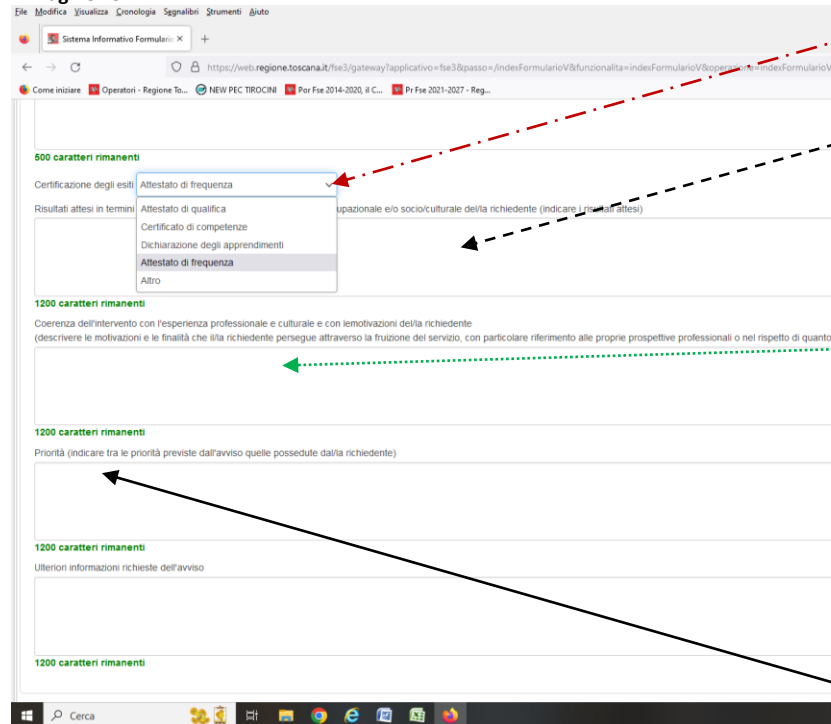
File Modifica Visualizza Cronologia Segnalibri Strumenti Aiuto

Sistema Informativo Formulario ×

https://web.regione.toscana.it/fse3/gateway?applicativo=fse3&passo=/indexFormularioV&funzionalita=indexFormularioV&operazione=indexFormularioV

Come iniziare Operatori - Regione To... NEW PEC TIROCINI Por Fse 2014-2020, il C... Pr Fse 2021-2027 - Reg...

500 caratteri rimanenti

Certificazione degli esiti Attestato di frequenza

Risultati attesi in termini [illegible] upazionale e/o socio/culturale del/la richiedente (indicare i risultati attesi)

Attestato di qualifica
Certificato di competenze
Dichiarazione degli apprendimenti
Attestato di frequenza
Altro

1200 caratteri rimanenti

Coerenza dell'intervento con l'esperienza professionale e culturale e con lemotivazioni del/la richiedente
(descrivere le motivazioni e le finalità che il/la richiedente persegue attraverso la fruizione del servizio, con particolare riferimento alle proprie prospettive professionali o nel rispetto di quanto

1200 caratteri rimanenti

Priorità (indicare tra le priorità previste dall'avviso quelle possedute dal/la richiedente)

1200 caratteri rimanenti

Ulteriori informazioni richieste dell'avviso

1200 caratteri rimanenti

Cerca